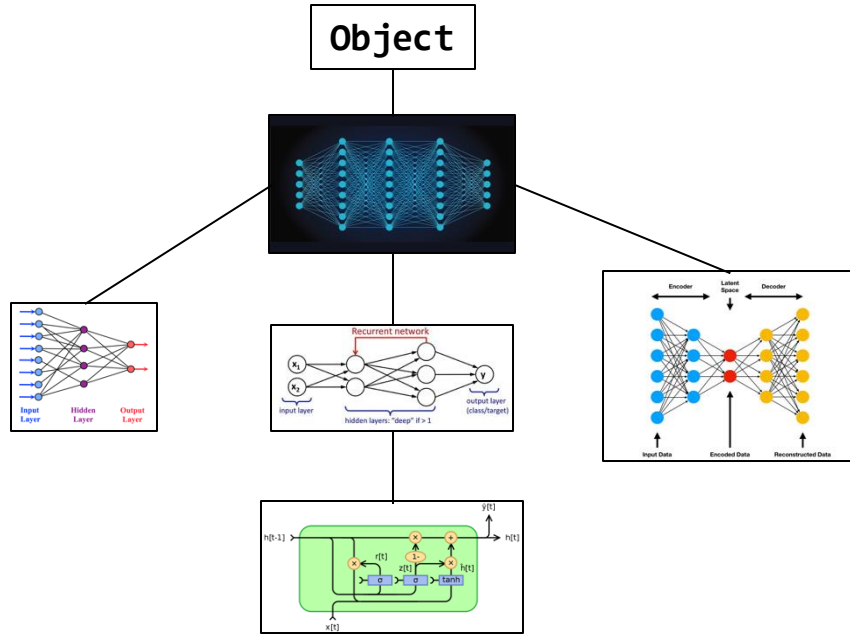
Object

Input Layer
Hidden Layer
Output Layer

Recurrent network
$x_1$
$x_2$
y
input layer
hidden layers: "deep" if > 1
output layer (class/target)

Encoder
Latent Space
Decoder
Input Data
Encoded Data
Reconstructed Data

$\hat{y}[t]$
h[t-1]
h[t]
r[t]
z[t]
1-
$\tilde{h}[t]$
σ
σ
tanh
x[t]